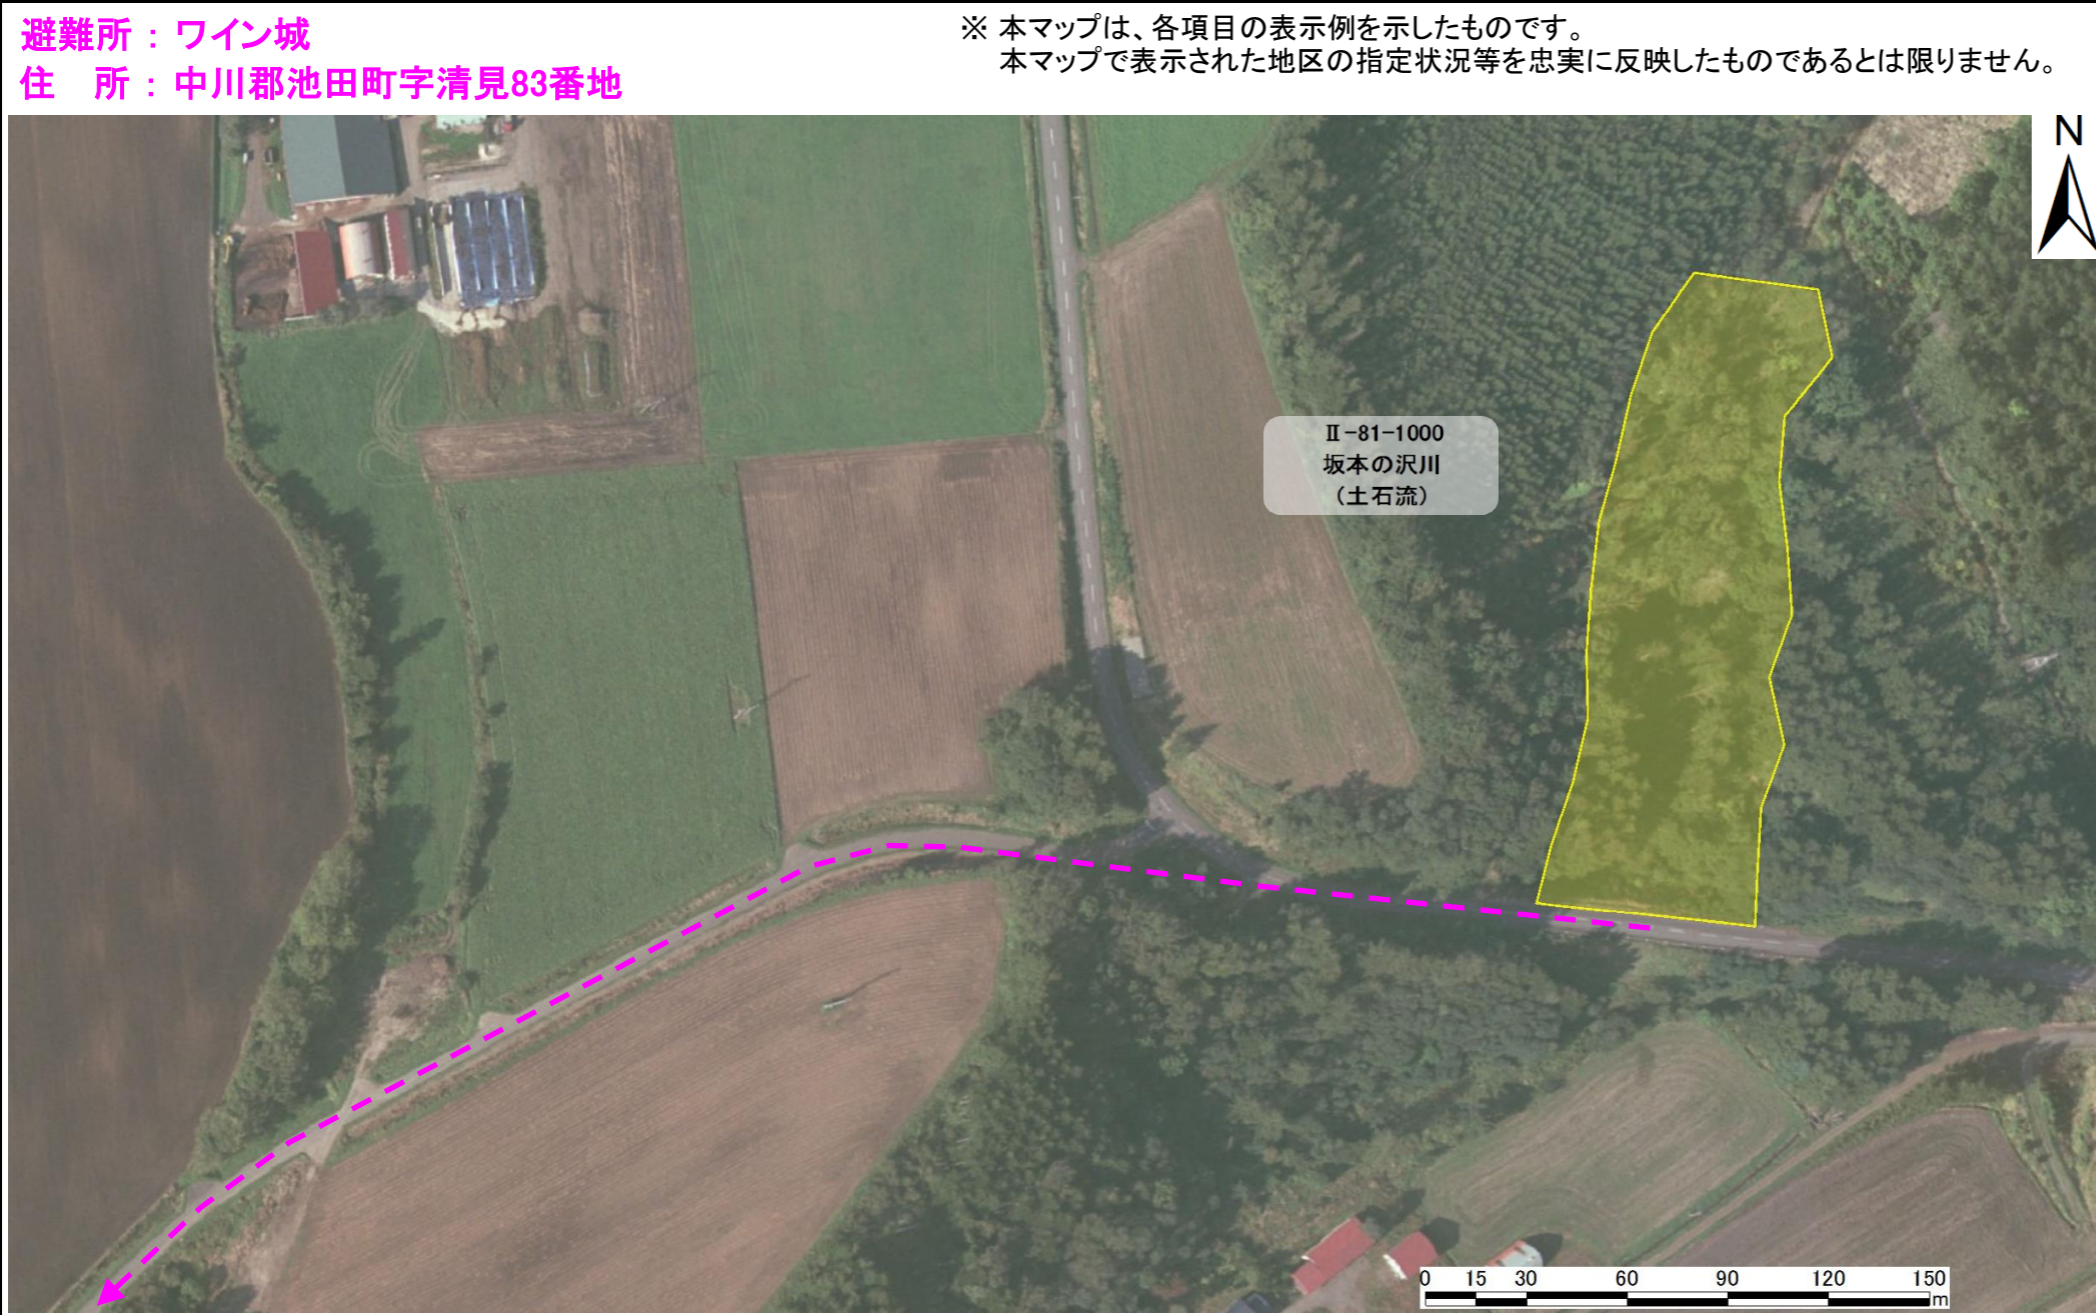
避難所 : ワイン城
住　所 : 中川郡池田町字清見83番地

※ 本マップは、各項目の表示例を示したものです。
本マップで表示された地区の指定状況等を忠実に反映したものであるとは限りません。

N

Ⅱ-81-1000
坂本の沢川
(土石流)

0 15 30 60 90 120 150
m